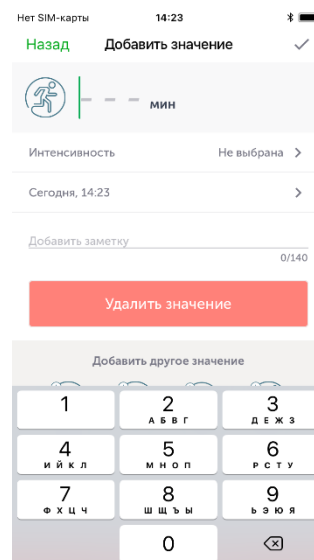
Нет SIM-карты 14:23

Назад Добавить значение

- - - мин

Интенсивность Не выбрана

Сегодня, 14:23

Добавить заметку

0/140

Удалить значение

Добавить другое значение

1

2
А Б В Г

3
Д Е Ж З

4
И Й К Л

5
М Н О П

6
Р С Т У

7
Ф Х Ц Ч

8
Ш Щ Ъ Ы

9
Ь Э Ю Я

0